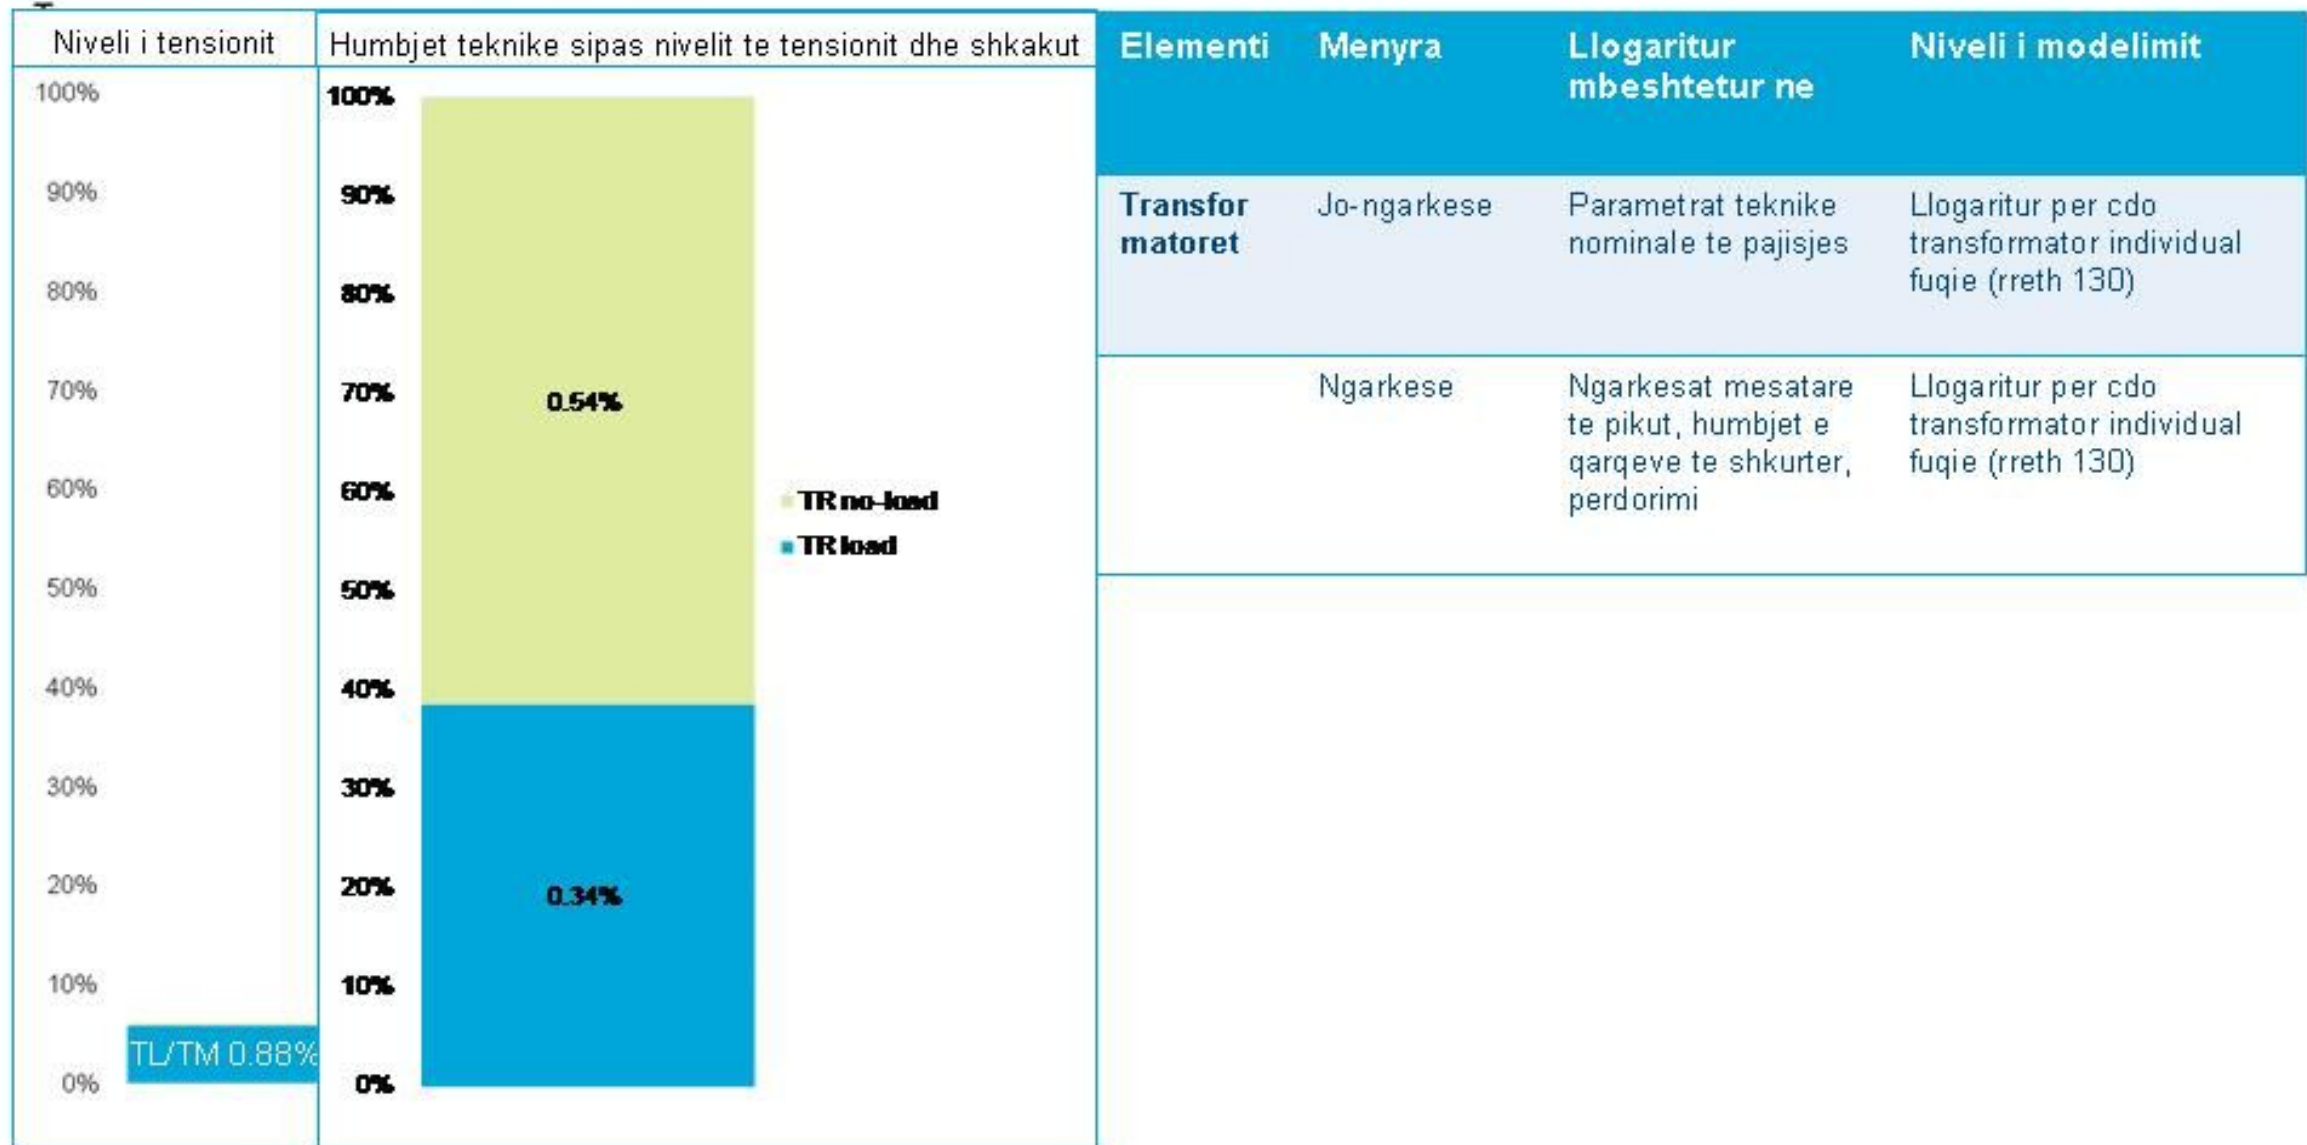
Niveli i tensionit

100%
90%
80%
70%
60%
50%
40%
30%
20%
10%
0%

TL/TM 0.88%

Humbjet teknike sipas nivelit te tensionit dhe shkakut

100%
90%
80%
70%
60%
50%
40%
30%
20%
10%
0%

0.54%
0.34%

TR no-load
TR load

| Elementi | Menyra | Llogaritur mbeshtetur ne | Niveli i modelimit |
|---|---|---|---|
| Transformatoret | Jo-ngarkese | Parametrat teknike nominale te pajisjes | Llogaritur per cdo transformator individual fuqie (rreth 130) |
| | Ngarkese | Ngarkesat mesatare te pikut, humbjet e qarqeve te shkurter, perdorimi | Llogaritur per cdo transformator individual fuqie (rreth 130) |